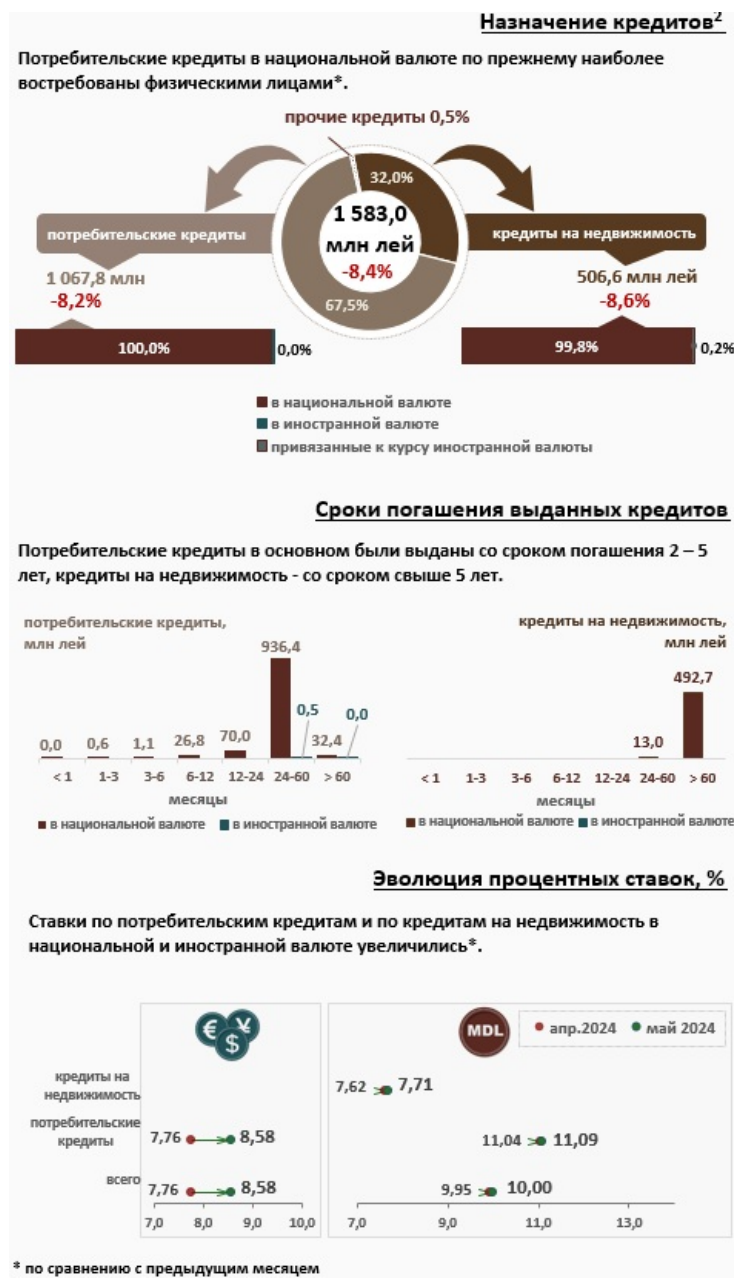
Назначение кредитов$^2$

Потребительские кредиты в национальной валюте по прежнему наиболее востребованы физическими лицами*.

прочие кредиты 0,5%

32,0%

1 583,0 млн лей
-8,4%

67,5%

потребительские кредиты
1 067,8 млн
-8,2%

кредиты на недвижимость
506,6 млн лей
-8,6%

100,0%
0,0%

99,8%
0,2%

в национальной валюте
в иностранной валюте
привязанные к курсу иностранной валюты

Сроки погашения выданных кредитов

Потребительские кредиты в основном были выданы со сроком погашения 2 – 5 лет, кредиты на недвижимость - со сроком свыше 5 лет.

потребительские кредиты, млн лей

0,0
0,6
1,1
26,8
70,0
936,4
0,5
32,4
0,0

< 1
1-3
3-6
6-12
12-24
24-60
> 60
месяцы

в национальной валюте
в иностранной валюте

кредиты на недвижимость, млн лей

492,7
13,0

< 1
1-3
3-6
6-12
12-24
24-60
> 60
месяцы

в национальной валюте
в иностранной валюте

Эволюция процентных ставок, %

Ставки по потребительским кредитам и по кредитам на недвижимость в национальной и иностранной валюте увеличились*.

MDL
апр.2024
май 2024

кредиты на недвижимость
потребительские кредиты
всего

7,76
8,58
7,76
8,58

7,0
8,0
9,0
10,0

7,62
7,71
11,04
11,09
9,95
10,00

7,0
9,0
11,0
13,0

* по сравнению с предыдущим месяцем